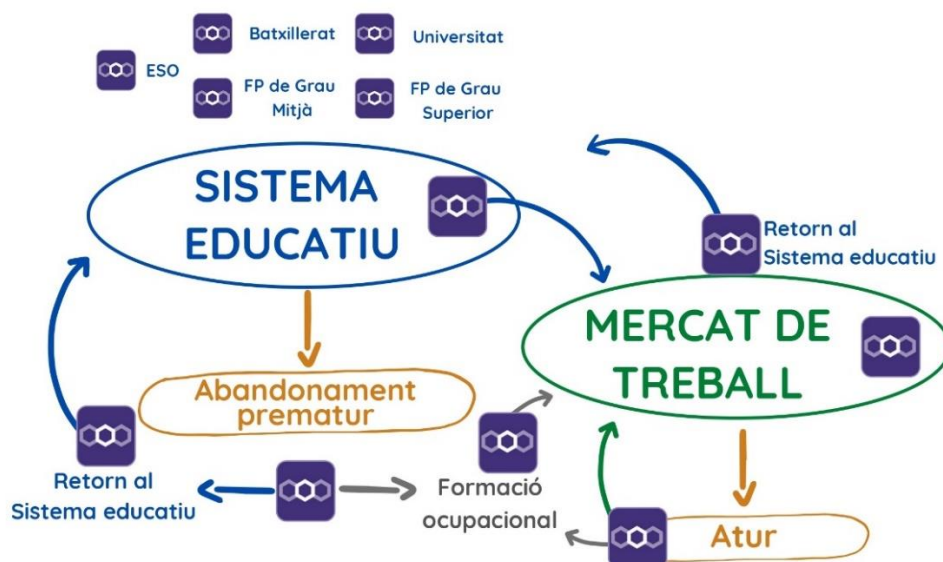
ESO

Batxillerat

Universitat

FP de Grau Mitjà

FP de Grau Superior

SISTEMA EDUCATIU

Retorn al Sistema educatiu

MERCAT DE TREBALL

Abandonament prematur

Retorn al Sistema educatiu

Formació ocupacional

Atur